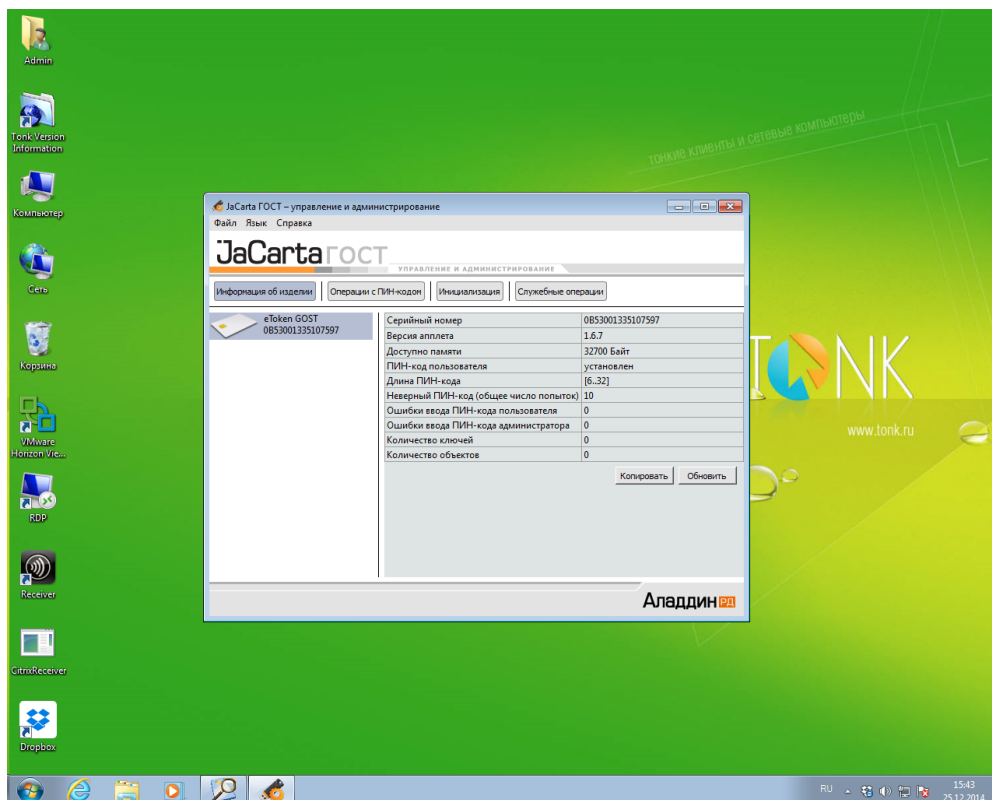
Admin

Tonk Version Information

Компьютер

Сеть

Корзина

VMware Horizon Vie...

RDP

Receiver

CitrixReceiver

Dropbox

тонкие клиенты и сетевые компьютеры

TONK

www.tonk.ru

JaCarta ГОСТ – управление и администрирование

Файл Язык Справка

JaCarta ГОСТ

УПРАВЛЕНИЕ И АДМИНИСТРИРОВАНИЕ

Информация об изделии | Операции с ПИН-кодом | Инициализация | Служебные операции

eToken GOST
0B53001335107597

| | |
|---|---|
| Серийный номер | 0B53001335107597 |
| Версия апплета | 1.6.7 |
| Доступно памяти | 32700 Байт |
| ПИН-код пользователя | установлен |
| Длина ПИН-кода | [6..32] |
| Неверный ПИН-код (общее число попыток) | 10 |
| Ошибки ввода ПИН-кода пользователя | 0 |
| Ошибки ввода ПИН-кода администратора | 0 |
| Количество ключей | 0 |
| Количество объектов | 0 |

Копировать Обновить

Аладдин РД

RU 15:43 25.12.2014